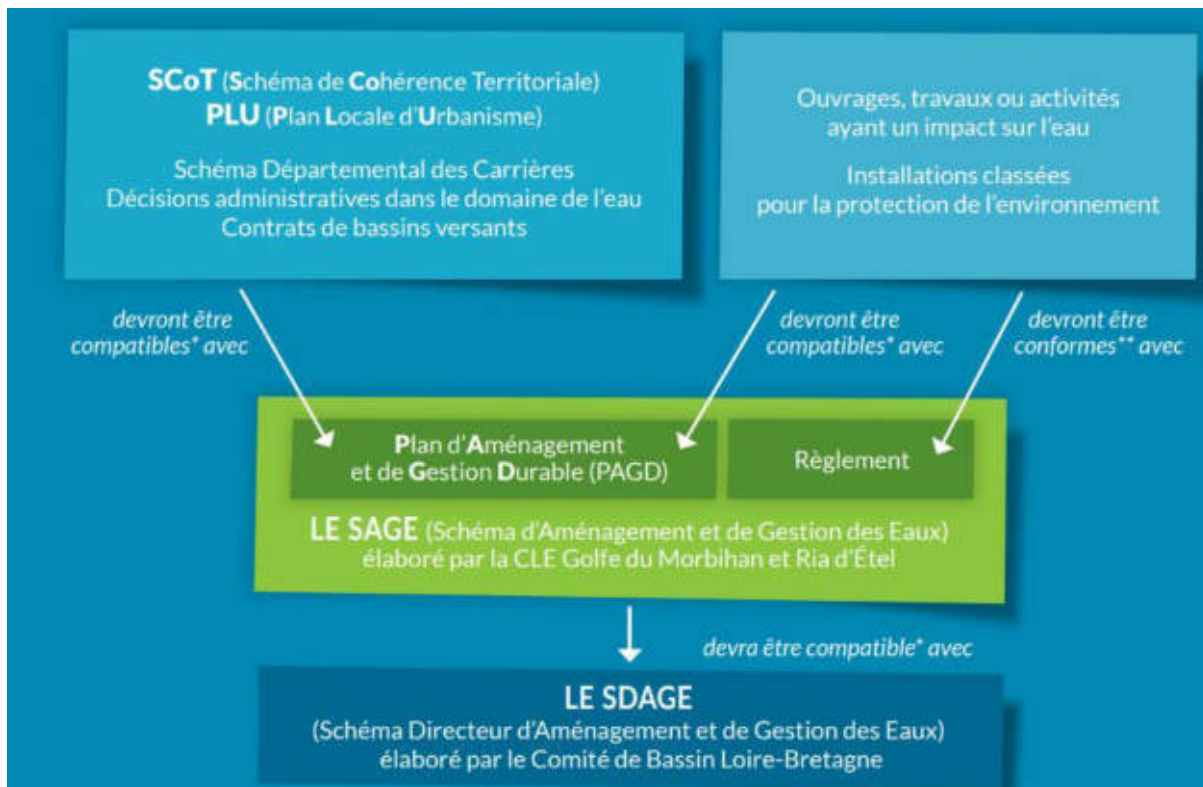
SCoT (Schéma de Cohérence Territoriale)
PLU (Plan Locale d'Urbanisme)

Schéma Départemental des Carrières
Décisions administratives dans le domaine de l'eau
Contrats de bassins versants

Ouvrages, travaux ou activités ayant un impact sur l'eau

Installations classées pour la protection de l'environnement

devront être compatibles* avec

devront être compatibles* avec

devront être conformes** avec

Plan d'Aménagement et de Gestion Durable (PAGD)

Règlement

LE SAGE (Schéma d'Aménagement et de Gestion des Eaux) élaboré par la CLE Golfe du Morbihan et Ria d'Étel

devra être compatible* avec

LE SDAGE
(Schéma Directeur d'Aménagement et de Gestion des Eaux)
élaboré par le Comité de Bassin Loire-Bretagne